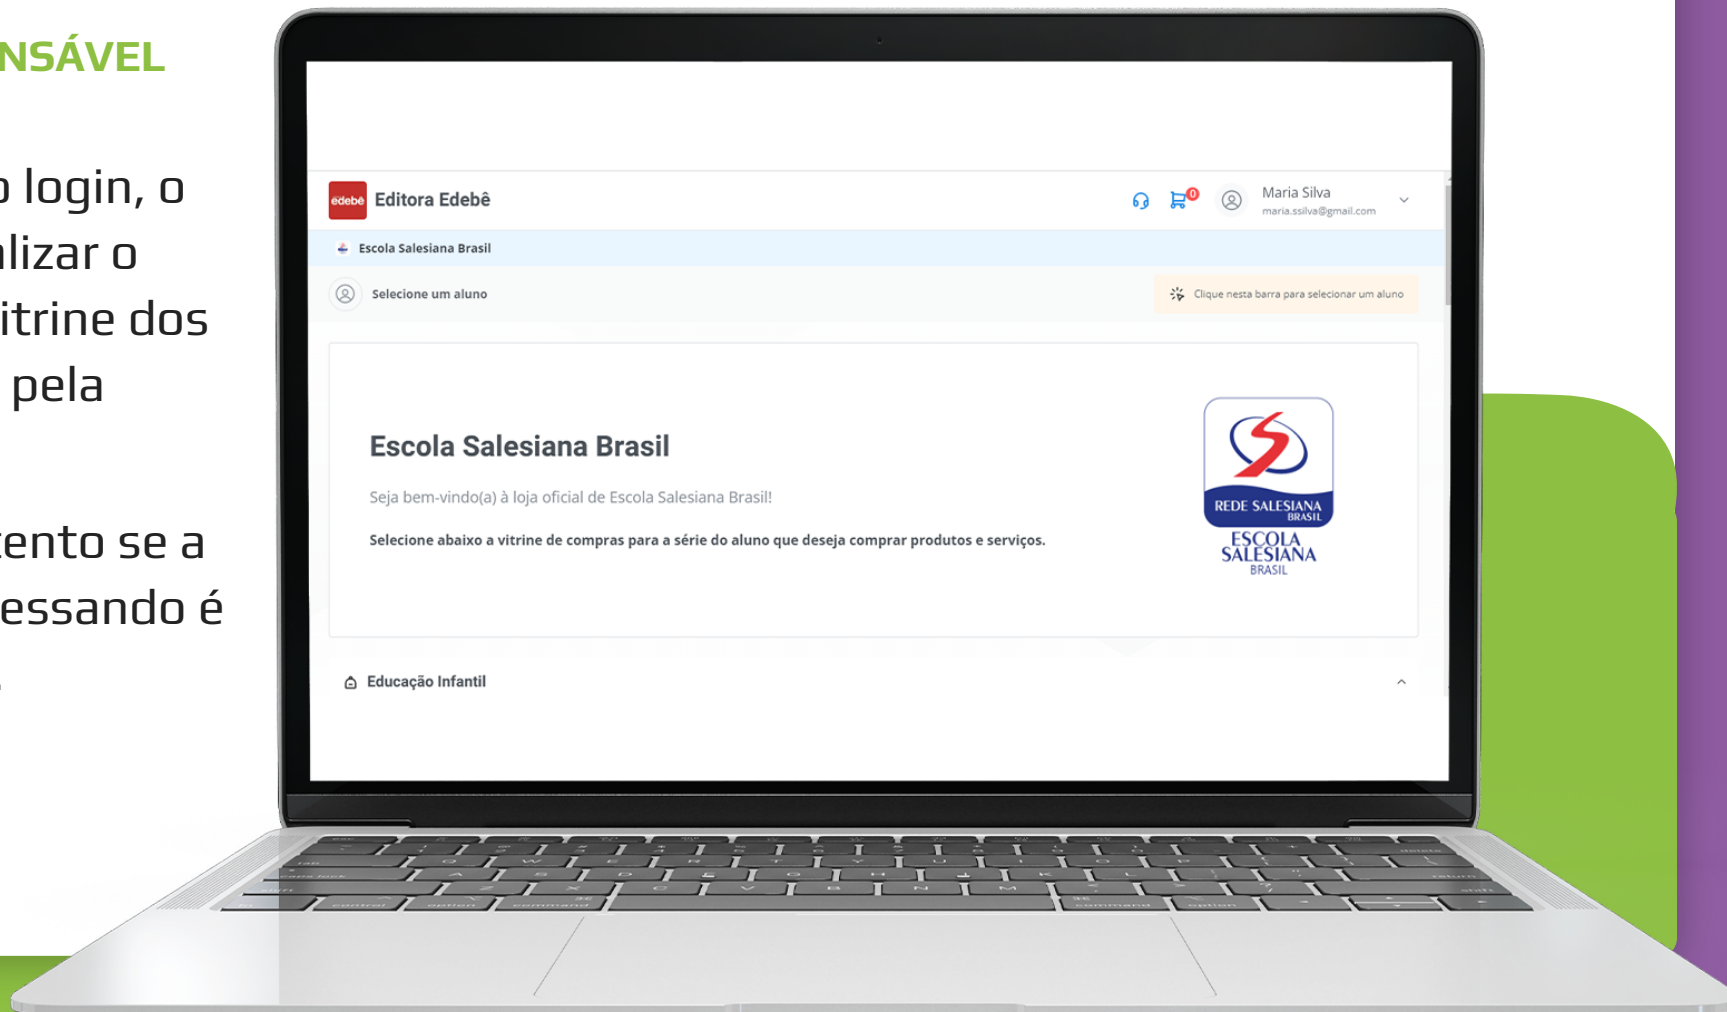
NSÁVEL

o login, o
lizar o
itrine dos
pela

ento se a
essando é

edebê Editora Edebê

0

Maria Silva
maria.ssilva@gmail.com

Escola Salesiana Brasil

Selecione um aluno

Clique nesta barra para selecionar um aluno

Escola Salesiana Brasil

Seja bem-vindo(a) à loja oficial de Escola Salesiana Brasil!

Selecione abaixo a vitrine de compras para a série do aluno que deseja comprar produtos e serviços.

REDE SALESIANA BRASIL
ESCOLA SALESIANA BRASIL

Educação Infantil